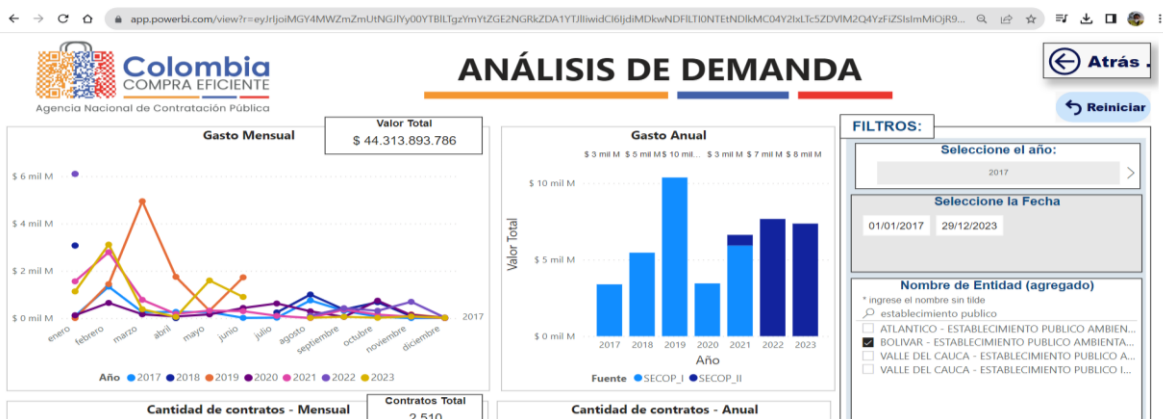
app.powerbi.com/view?r=eyJrIjoiMGY4MWZmZmUtNGJlYy00YTBlLTgzYmYtZGE2NGRkZDA1YTJlIiwidCI6IjdiMDkwNDFlLTI0NTEtNDlkMC04Y2IxLTc5ZDVlM2Q4YzFiZSIsImMiOjR9...

Colombia COMPRA EFICIENTE
Agencia Nacional de Contratación Pública

ANÁLISIS DE DEMANDA

Atrás

Reiniciar

Gasto Mensual

Valor Total
$ 44.313.893.786

$ 6 mil M
$ 4 mil M
$ 2 mil M
$ 0 mil M

enero febrero marzo abril mayo junio julio agosto septiembre octubre noviembre diciembre

2017

Año 2017 2018 2019 2020 2021 2022 2023

Gasto Anual

\$ 3 mil M \$ 5 mil M \$ 10 mil... \$ 3 mil M \$ 7 mil M \$ 8 mil M

$ 10 mil M
$ 5 mil M
$ 0 mil M

Valor Total

2017 2018 2019 2020 2021 2022 2023
Año

Fuente SECOP_I SECOP_II

FILTROS:

Seleccione el año:
2017

Seleccione la Fecha
01/01/2017 29/12/2023

Nombre de Entidad (agregado)
* ingrese el nombre sin tilde
establecimiento publico
ATLANTICO - ESTABLECIMIENTO PUBLICO AMBIEN...
BOLIVAR - ESTABLECIMIENTO PUBLICO AMBIENTA...
VALLE DEL CAUCA - ESTABLECIMIENTO PUBLICO A...
VALLE DEL CAUCA - ESTABLECIMIENTO PUBLICO I...

Cantidad de contratos - Mensual

Contratos Total
2.510

Cantidad de contratos - Anual